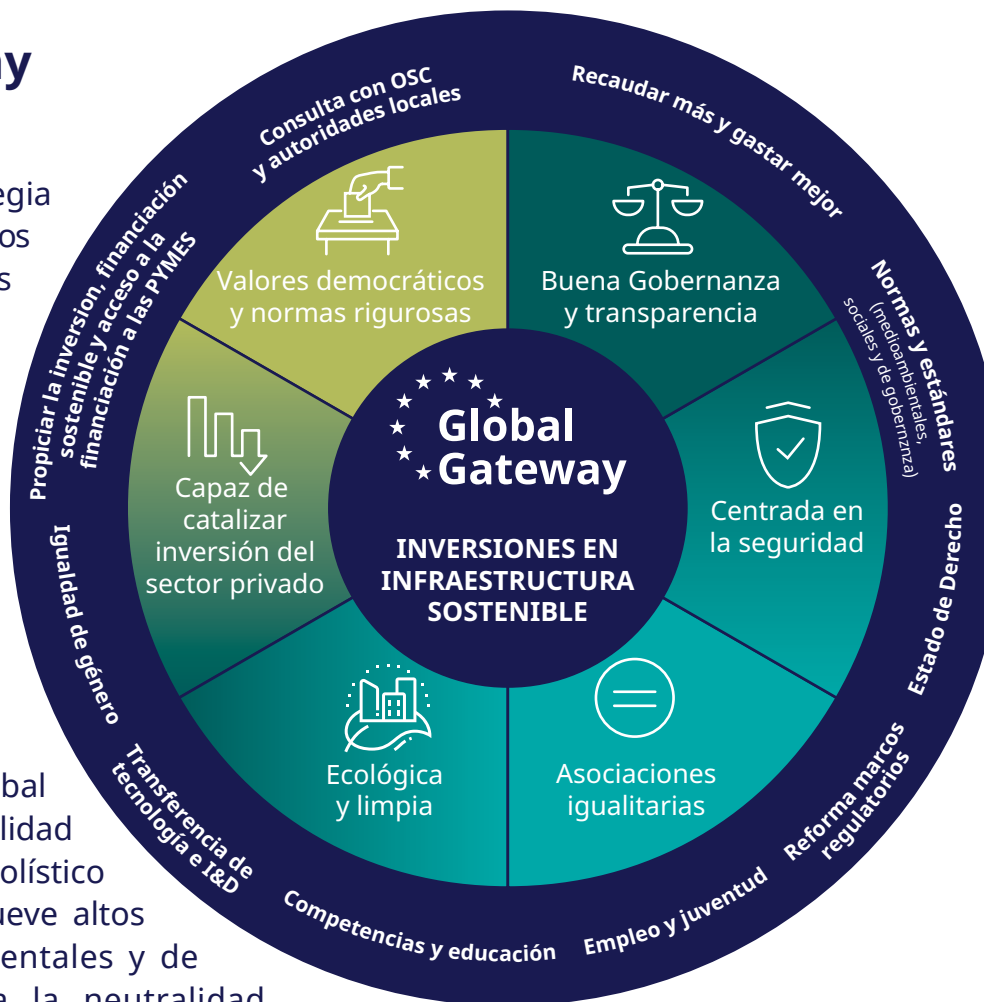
ay

egia
os
s

bal
lidad
olístico
ueve altos
entales y de
e la neutralidad

Consulta con OSC y autoridades locales

Recaudar más y gastar mejor

Normas y estándares (medioambientales, sociales y de gobernznza)

Estado de Derecho

Reforma marcos regulatorios

Empleo y juventud

Competencias y educación

Transferencia de tecnología e I&D

Igualdad de género

Propiciar la inversion, financiación sostenible y acceso a la financiación a las PYMES

Valores democráticos y normas rigurosas

Buena Gobernanza y transparencia

Centrada en la seguridad

Asociaciones igualitarias

Ecológica y limpia

Capaz de catalizar inversión del sector privado

Global Gateway

INVERSIONES EN INFRAESTRUCTURA SOSTENIBLE